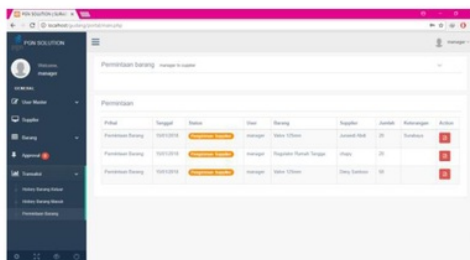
PGN SOLUTION
localhost/gudang/permintaan/manajer

PGN SOLUTION

Welcome, manager

GENERAL

User Master

Supplier

Barang

Approval

Transaksi

History Barang Keluar

History Barang Masuk

Permintaan Barang

manager

Permintaan Barang manager to supplier

Permintaan

| Prihal | Tanggal | Status | User | Barang | Supplier | Jumlah | Keterangan | Action |
|---|---|---|---|---|---|---|---|---|
| Permintaan Barang | 10/01/2018 | Pengiriman Supplier | manager | Velvo 120mm | Jumardi Wati | 20 | Tambaru | |
| Permintaan Barang | 10/01/2018 | Pengiriman Supplier | manager | Regulator Rumah Tangga | zhajry | 20 | | |
| Permintaan Barang | 10/01/2018 | Pengiriman Supplier | manager | Velvo 120mm | Diary Saebion | 20 | | |